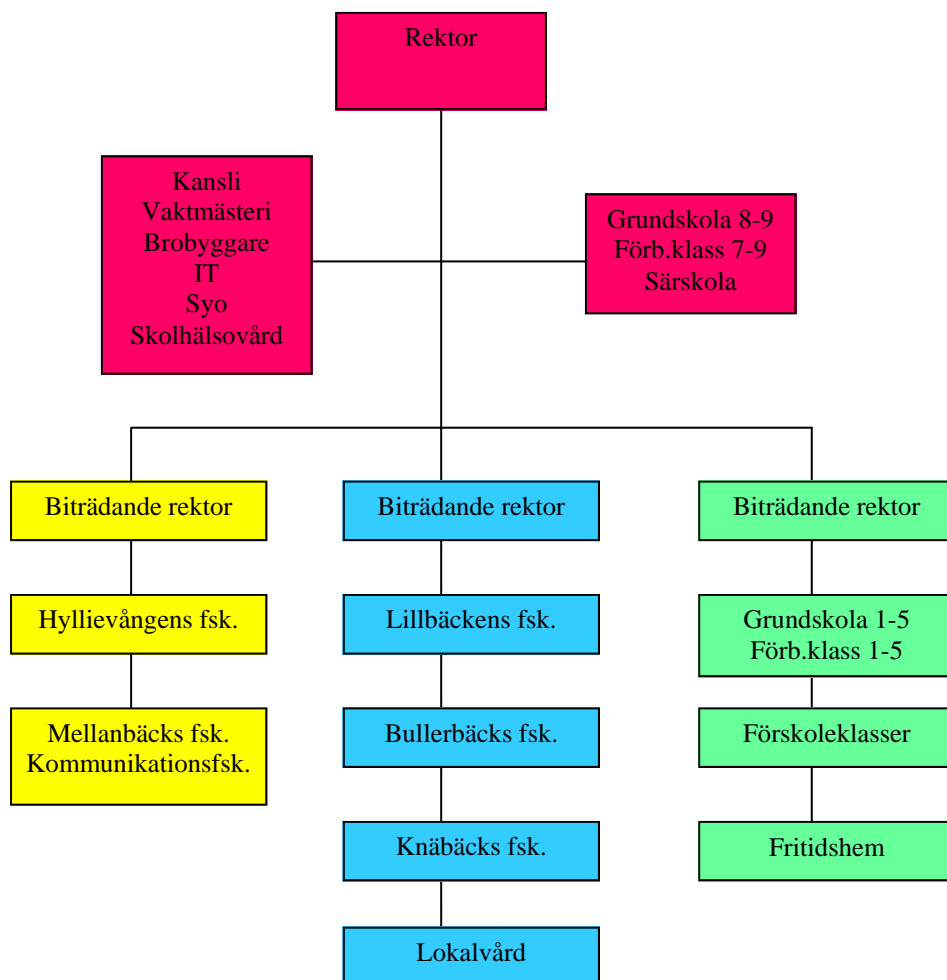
Rektor

Kansli
Vaktmästeri
Brobyggare
IT
Syo
Skolhälsovård

Grundskola 8-9
Förb.klass 7-9
Särskola

Biträdande rektor

Hyllievångens fsk.

Mellanbäcks fsk.
Kommunikationsfsk.

Biträdande rektor

Lillbäckens fsk.

Bullerbäcks fsk.

Knäbäcks fsk.

Lokalvård

Biträdande rektor

Grundskola 1-5
Förb.klass 1-5

Förskoleklasser

Fritidshem